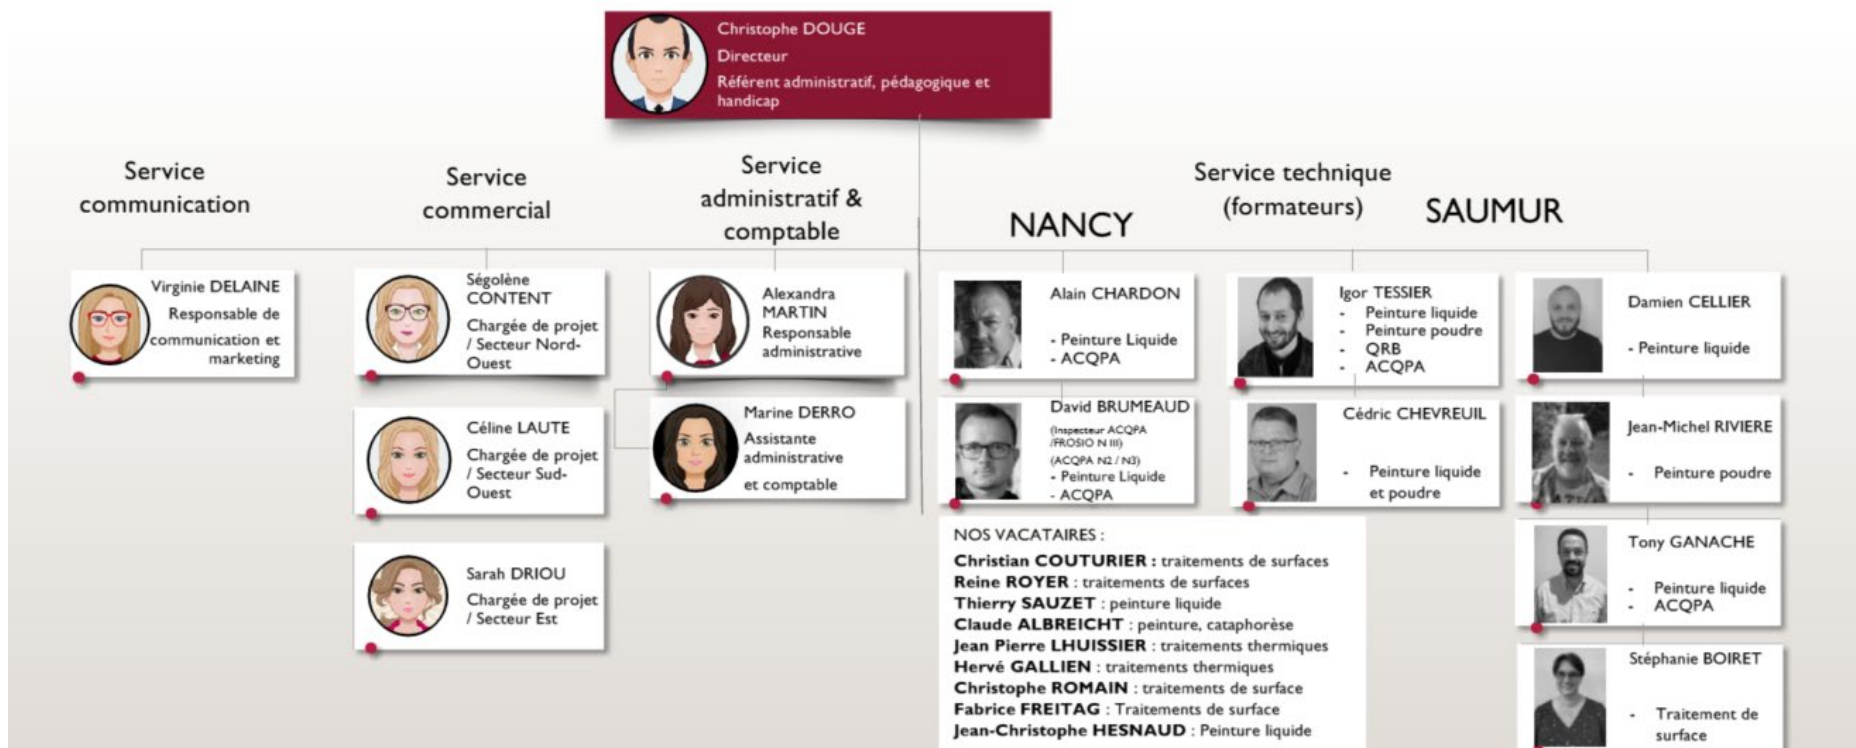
Christophe DOUGE
Directeur
Référent administratif, pédagogique et handicap

Service communication

Service commercial

Service administratif & comptable

Service technique (formateurs)

NANCY

SAUMUR

Virginie DELAINE
Responsable de communication et marketing

Ségolène CONTENT
Chargée de projet / Secteur Nord-Ouest

Céline LAUTE
Chargée de projet / Secteur Sud-Ouest

Sarah DRIOU
Chargée de projet / Secteur Est

Alexandra MARTIN
Responsable administrative

Marine DERRO
Assistante administrative
et comptable

Alain CHARDON
- Peinture Liquide
- ACQPA

David BRUMEAUD
(Inspecteur ACQPA /FROSIO N III)
(ACQPA N2 / N3)
- Peinture Liquide
- ACQPA

Igor TESSIER
- Peinture liquide
- Peinture poudre
- QRB
- ACQPA

Cédric CHEVREUIL
- Peinture liquide et poudre

Damien CELLIER
- Peinture liquide

Jean-Michel RIVIERE
- Peinture poudre

Tony GANACHE
- Peinture liquide
- ACQPA

Stéphanie BOIRET
- Traitement de surface

NOS VACATAIRES :
Christian COUTURIER : traitements de surfaces
Reine ROYER : traitements de surfaces
Thierry SAUZET : peinture liquide
Claude ALBREICHT : peinture, cataphorèse
Jean Pierre LHUISSIER : traitements thermiques
Hervé GALLIEN : traitements thermiques
Christophe ROMAIN : traitements de surface
Fabrice FREITAG : Traitements de surface
Jean-Christophe HESNAUD : Peinture liquide